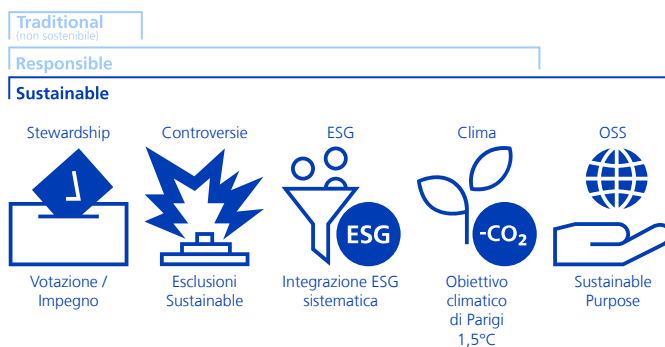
Traditional
(non sostenibile)

Responsible

Sustainable

Stewardship

Controversie

ESG

Clima

OSS

ESG

-$CO_2$

Votazione / Impegno

Esclusioni Sustainable

Integrazione ESG sistematica

Obiettivo climatico di Parigi 1,5°C

Sustainable Purpose